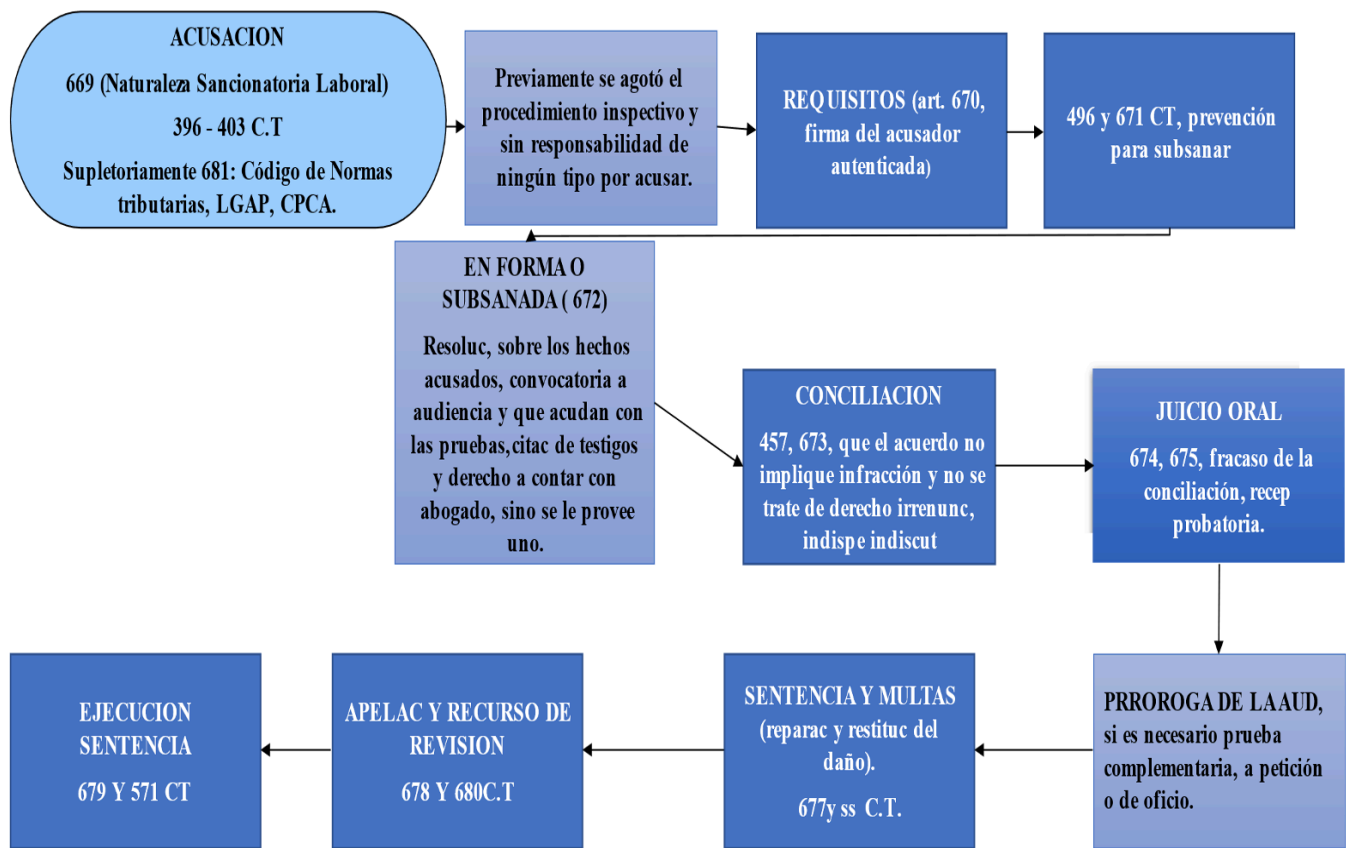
ACUSACION

669 (Naturaleza Sancionatoria Laboral)

396 - 403 C.T

Supletoriamente 681: Código de Normas tributarias, LGAP, CPCA.

Previamente se agotó el procedimiento inspectivo y sin responsabilidad de ningún tipo por acusar.

REQUISITOS (art. 670, firma del acusador autenticada)

496 y 671 CT, prevención para subsanar

EN FORMA O SUBSANADA ( 672)

Resoluc, sobre los hechos acusados, convocatoria a audiencia y que acudan con las pruebas,citac de testigos y derecho a contar con abogado, sino se le provee uno.

CONCILIACION

457, 673, que el acuerdo no implique infracción y no se trate de derecho irrenunc, indispe indiscut

JUICIO ORAL

674, 675, fracaso de la conciliación, recep probatoria.

PRRORoga DE LA AUD, si es necesario prueba complementaria, a petición o de oficio.

SENTENCIA Y MULTAS (reparac y restituc del daño).

677y ss C.T.

APELAC Y RECURSO DE REVISION

678 Y 680C.T

EJECUCION SENTENCIA

679 Y 571 CT